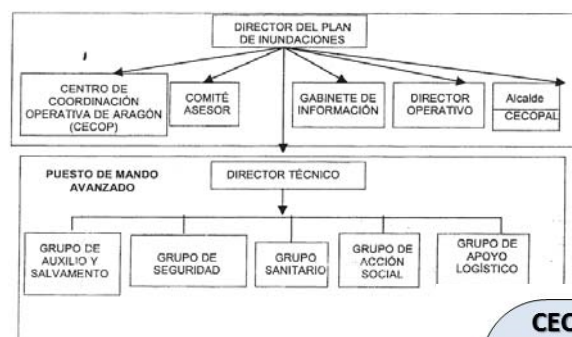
DIRECTOR DEL PLAN DE INUNDACIONES

CENTRO DE COORDINACIÓN OPERATIVA DE ARAGÓN (CECOP)

COMITÉ ASESOR

GABINETE DE INFORMACIÓN

DIRECTOR OPERATIVO

Alcalde

CECOPAL

PUESTO DE MANDO AVANZADO

DIRECTOR TÉCNICO

GRUPO DE AUXILIO Y SALVAMENTO

GRUPO DE SEGURIDAD

GRUPO SANITARIO

GRUPO DE ACCIÓN SOCIAL

GRUPO DE APOYO LOGÍSTICO

CEC